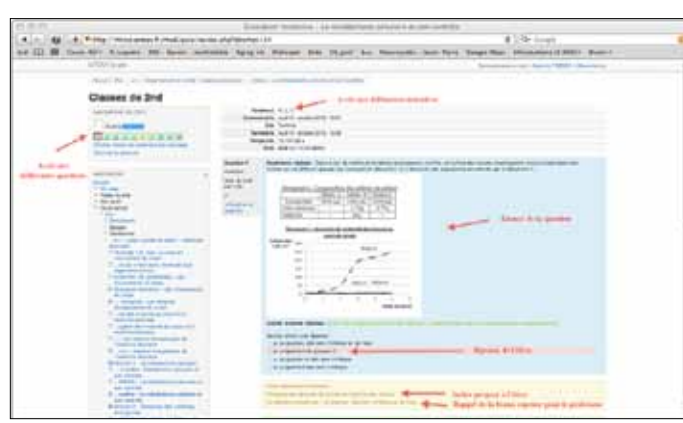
Classes de 2nd

Accès aux différentes questions

Accès aux différentes tentatives

Énoncé de la question

Réponse de l'élève

Indice proposé à l'élève

Rappel de la bonne réponse pour le professeur

Google

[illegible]